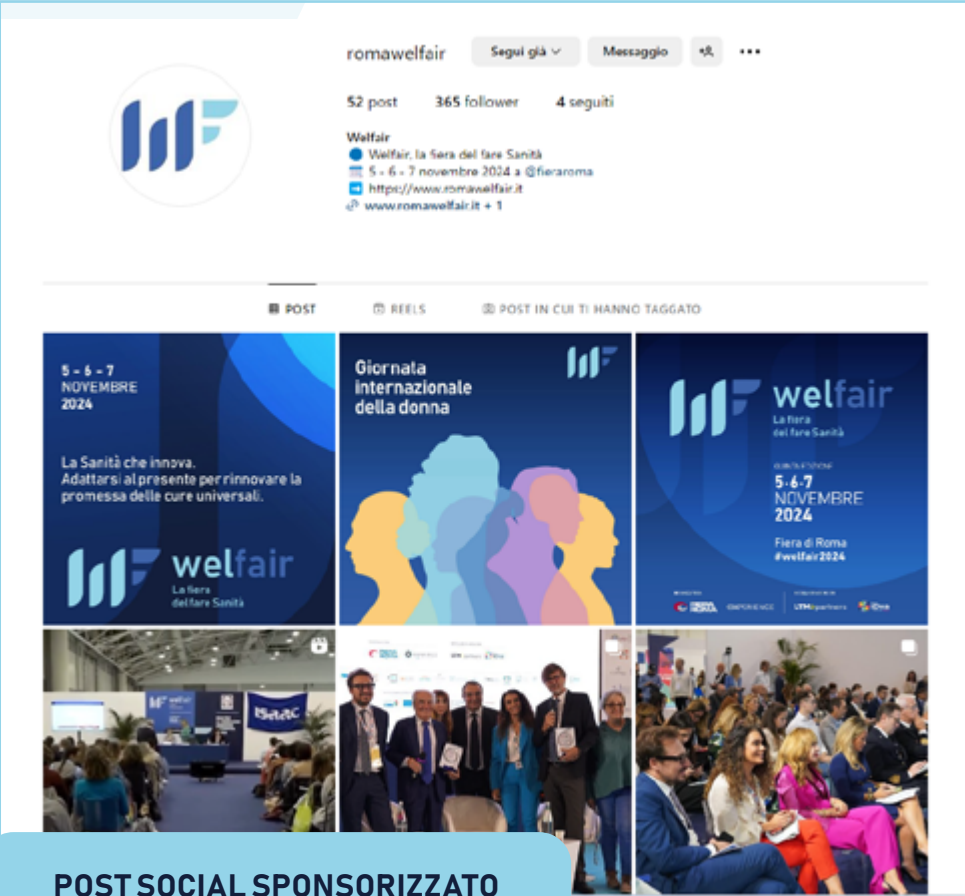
romawelfair

Segui già

Messaggio

52 post 365 follower 4 seguiti

Welfair

Welfair, la fiera del fare Sanità

5 - 6 - 7 novembre 2024 a @fieraroma

https://www.romawelfair.it

www.romawelfair.it + 1

POST

REELS

POST IN CUI TI HANNO TAGGATO

5 - 6 - 7 NOVEMBRE 2024

La Sanità che innova. Adattarsi al presente per rinnovare la promessa delle cure universali.

welfair La fiera del fare Sanità

Giornata internazionale della donna

welfair La fiera del fare Sanità

5-6-7 NOVEMBRE 2024

Fiera di Roma #welfair2024

POST SOCIAL SPONSORIZZATO